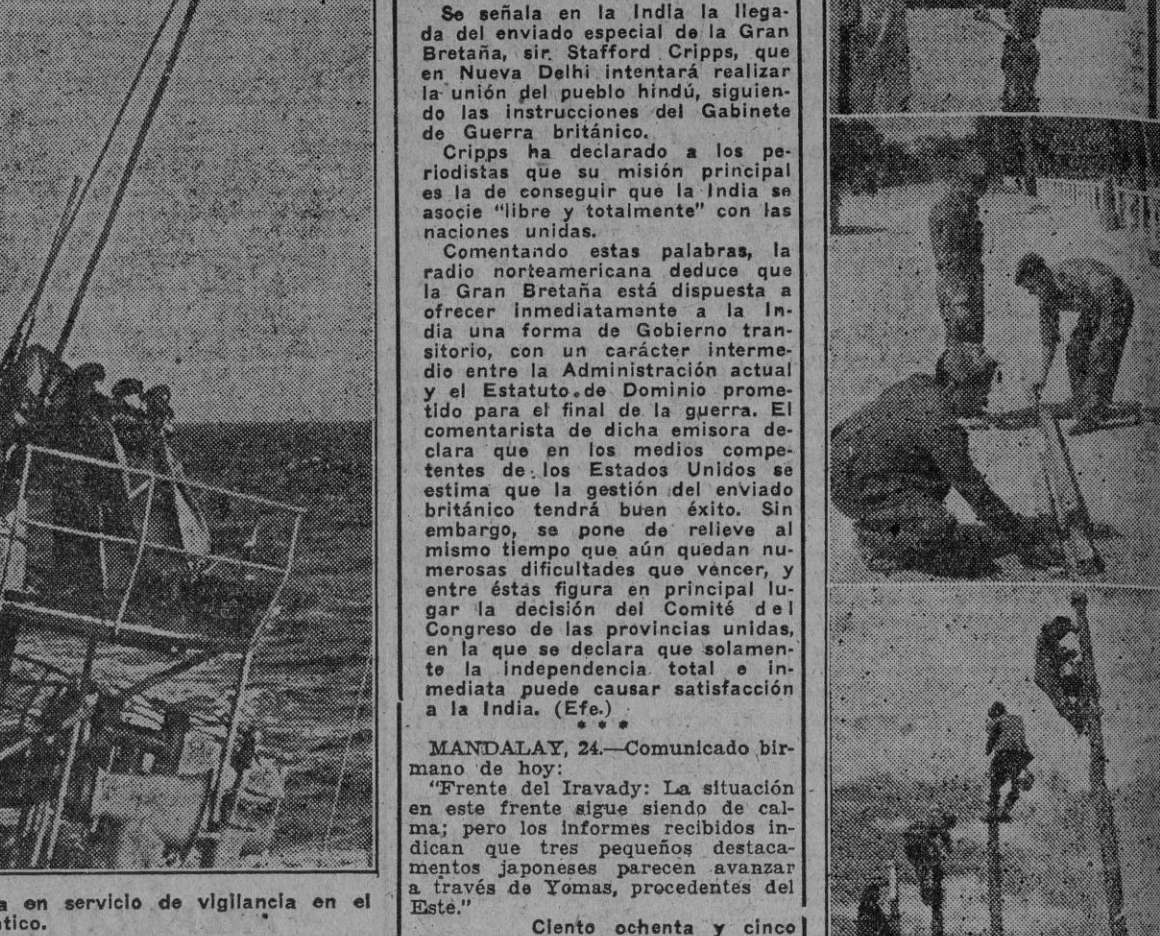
Se señala en la India la llegada del enviado especial de la Gran Bretaña, sir Stafford Cripps, que en Nueva Delhi intentará realizar la unión del pueblo hindú, siguiendo las instrucciones del Gabinete de Guerra británico.
Cripps ha declarado a los periodistas que su misión principal es la de conseguir que la India se asocie "libre y totalmente" con las naciones unidas.
Comentando estas palabras, la radio norteamericana deduce que la Gran Bretaña está dispuesta a ofrecer inmediatamente a la India una forma de Gobierno transitorio, con un carácter intermedio entre la Administración actual y el Estatuto de Dominio prometido para el final de la guerra. El comentarista de dicha emisora declara que en los medios competentes de los Estados Unidos se estima que la gestión del enviado británico tendrá buen éxito. Sin embargo, se pone de relieve al mismo tiempo que aún quedan numerosas dificultades que vencer, y entre éstas figura en principal lugar la decisión del Comité del Congreso de las provincias unidas, en la que se declara que solamente la independencia total e inmediata puede causar satisfacción a la India. (Efe.)
* * *
MANDALAY, 24.—Comunicado birmano de hoy:
"Frente del Iravady: La situación en este frente sigue siendo de calma; pero los informes recibidos indican que tres pequeños destacamentos japoneses parecen avanzar a través de Yomas, procedentes del Este."
Ciento ochenta y cinco

a en servicio de vigilancia en el
ntico.